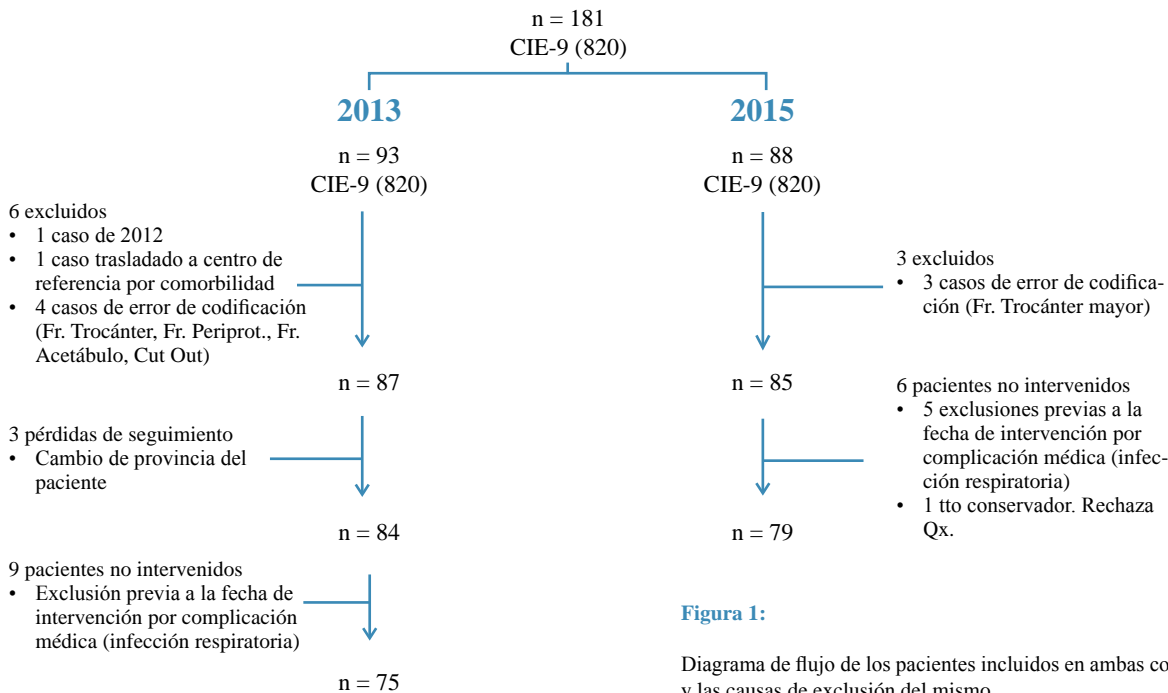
n = 181
CIE-9 (820)

2013

n = 93
CIE-9 (820)

6 excluidos
• 1 caso de 2012
• 1 caso trasladado a centro de referencia por comorbilidad
• 4 casos de error de codificación (Fr. Trocánter, Fr. Periprot., Fr. Acetábulo, Cut Out)

n = 87

3 pérdidas de seguimiento
• Cambio de provincia del paciente

n = 84

9 pacientes no intervenidos
• Exclusión previa a la fecha de intervención por complicación médica (infección respiratoria)

n = 75

2015

n = 88
CIE-9 (820)

3 excluidos
• 3 casos de error de codificación (Fr. Trocánter mayor)

n = 85

6 pacientes no intervenidos
• 5 exclusiones previas a la fecha de intervención por complicación médica (infección respiratoria)
• 1 tto conservador. Rechaza Qx.

n = 79

Figura 1:

Diagrama de flujo de los pacientes incluidos en ambas co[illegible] y las causas de exclusión del mismo.